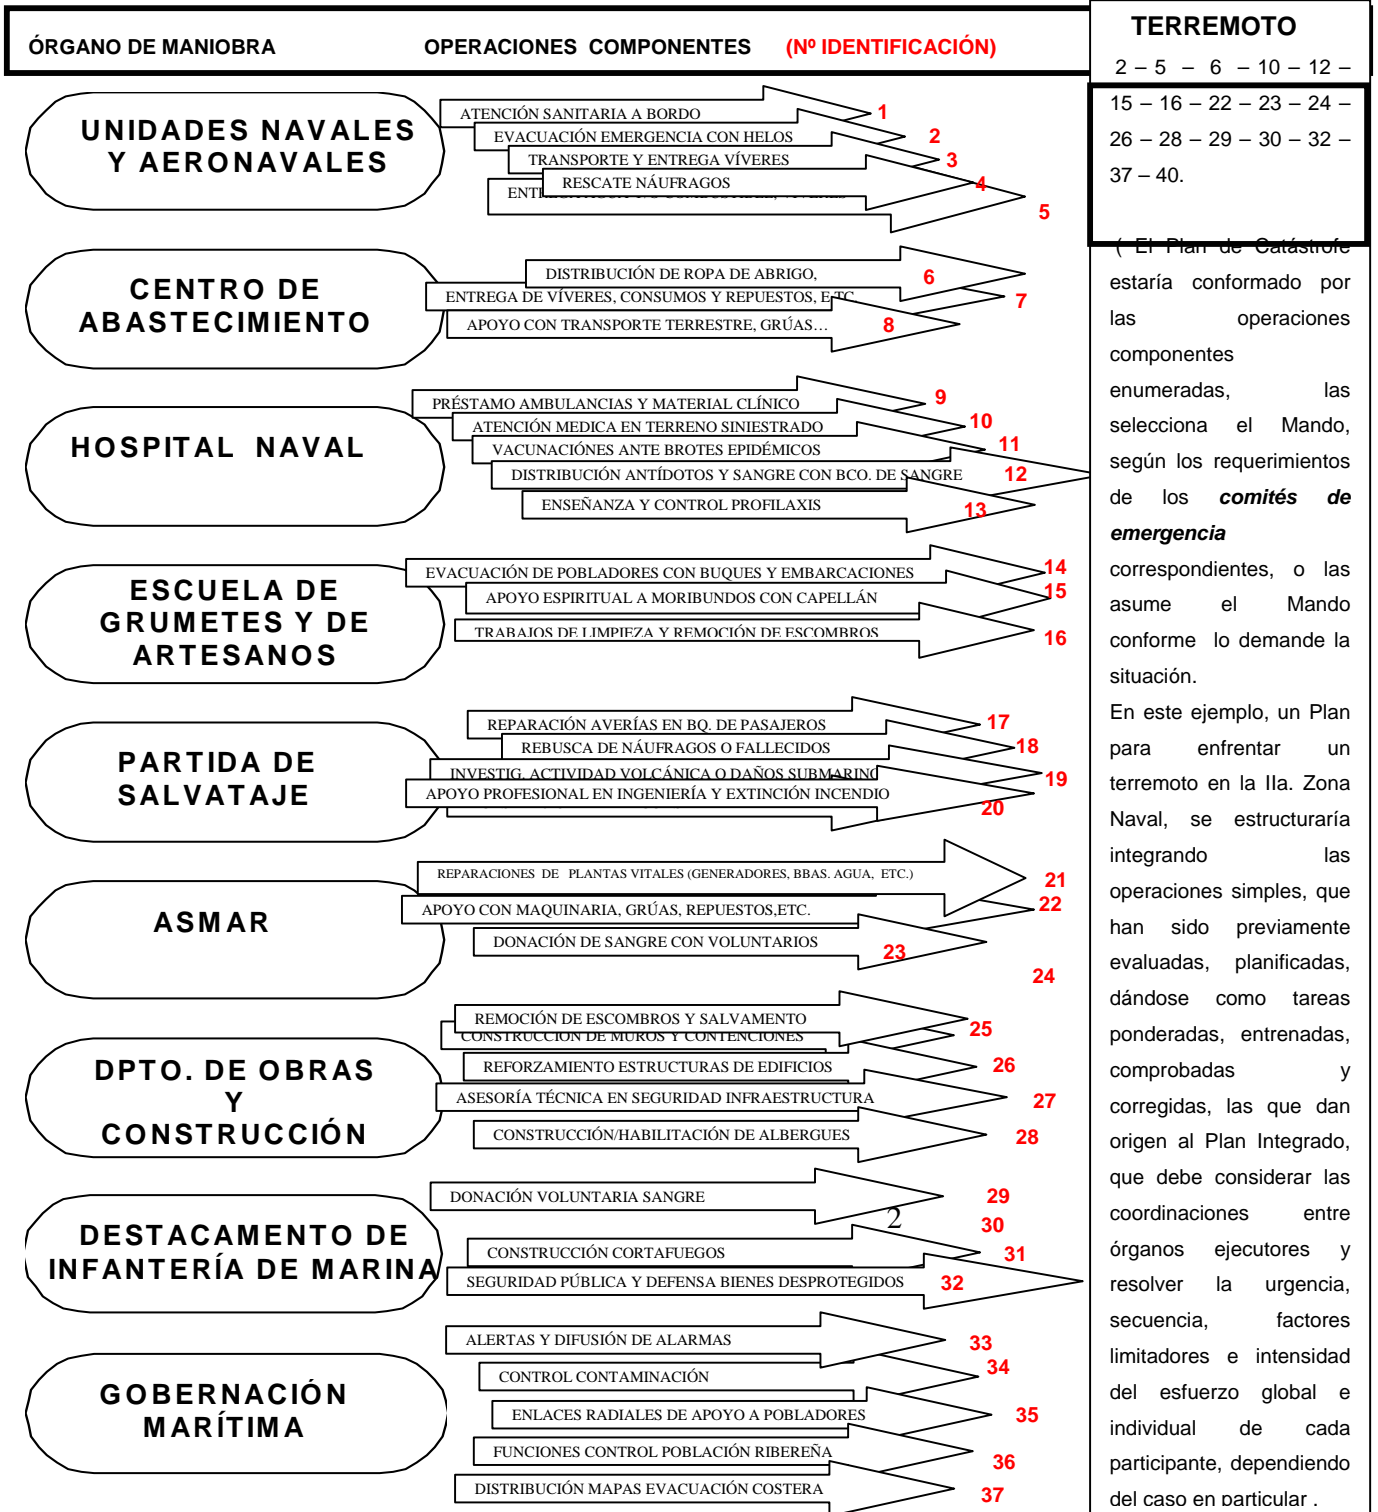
ÓRGANO DE MANIOBRA OPERACIONES COMPONENTES (Nº IDENTIFICACIÓN)

TERREMOTO
2 – 5 – 6 – 10 – 12 – 15 – 16 – 22 – 23 – 24 – 26 – 28 – 29 – 30 – 32 – 37 – 40.

UNIDADES NAVALES Y AERONAVALES
ATENCIÓN SANITARIA A BORDO 1
EVACUACIÓN EMERGENCIA CON HELOS 2
TRANSPORTE Y ENTREGA VÍVERES 3
RESCATE NÁUFRAGOS 4
ENT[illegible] 5

CENTRO DE ABASTECIMIENTO
DISTRIBUCIÓN DE ROPA DE ABRIGO, 6
ENTREGA DE VÍVERES, CONSUMOS Y REPUESTOS, ETC. 7
APOYO CON TRANSPORTE TERRESTRE, GRÚAS… 8

HOSPITAL NAVAL
PRÉSTAMO AMBULANCIAS Y MATERIAL CLÍNICO 9
ATENCIÓN MEDICA EN TERRENO SINIESTRADO 10
VACUNACIÓNES ANTE BROTES EPIDÉMICOS 11
DISTRIBUCIÓN ANTÍDOTOS Y SANGRE CON BCO. DE SANGRE 12
ENSEÑANZA Y CONTROL PROFILAXIS 13

ESCUELA DE GRUMETES Y DE ARTESANOS
EVACUACIÓN DE POBLADORES CON BUQUES Y EMBARCACIONES 14
APOYO ESPIRITUAL A MORIBUNDOS CON CAPELLÁN 15
TRABAJOS DE LIMPIEZA Y REMOCIÓN DE ESCOMBROS 16

PARTIDA DE SALVATAJE
REPARACIÓN AVERÍAS EN BQ. DE PASAJEROS 17
REBUSCA DE NÁUFRAGOS O FALLECIDOS 18
INVESTIG. ACTIVIDAD VOLCÁNICA O DAÑOS SUBMARINO 19
APOYO PROFESIONAL EN INGENIERÍA Y EXTINCIÓN INCENDIO 20

ASMAR
REPARACIONES DE PLANTAS VITALES (GENERADORES, BBAS. AGUA, ETC.) 21
APOYO CON MAQUINARIA, GRÚAS, REPUESTOS,ETC. 22
DONACIÓN DE SANGRE CON VOLUNTARIOS 23
24

DPTO. DE OBRAS Y CONSTRUCCIÓN
REMOCIÓN DE ESCOMBROS Y SALVAMENTO
CONSTRUCCIÓN DE MUROS Y CONTENCIONES 25
REFORZAMIENTO ESTRUCTURAS DE EDIFICIOS 26
ASESORÍA TÉCNICA EN SEGURIDAD INFRAESTRUCTURA 27
CONSTRUCCIÓN/HABILITACIÓN DE ALBERGUES 28

DESTACAMENTO DE INFANTERÍA DE MARINA
DONACIÓN VOLUNTARIA SANGRE 29
2
30
CONSTRUCCIÓN CORTAFUEGOS 31
SEGURIDAD PÚBLICA Y DEFENSA BIENES DESPROTEGIDOS 32

GOBERNACIÓN MARÍTIMA
ALERTAS Y DIFUSIÓN DE ALARMAS 33
CONTROL CONTAMINACIÓN 34
ENLACES RADIALES DE APOYO A POBLADORES 35
FUNCIONES CONTROL POBLACIÓN RIBEREÑA 36
DISTRIBUCIÓN MAPAS EVACUACIÓN COSTERA 37

( El Plan de Catástrofe estaría conformado por las operaciones componentes enumeradas, las selecciona el Mando, según los requerimientos de los comités de emergencia correspondientes, o las asume el Mando conforme lo demande la situación.
En este ejemplo, un Plan para enfrentar un terremoto en la IIa. Zona Naval, se estructuraría integrando las operaciones simples, que han sido previamente evaluadas, planificadas, dándose como tareas ponderadas, entrenadas, comprobadas y corregidas, las que dan origen al Plan Integrado, que debe considerar las coordinaciones entre órganos ejecutores y resolver la urgencia, secuencia, factores limitadores e intensidad del esfuerzo global e individual de cada participante, dependiendo del caso en particular .